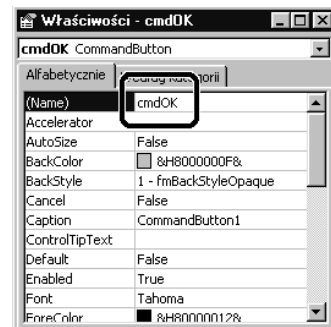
Właściwości - cmdOK

cmdOK CommandButton

Alfabetycznie | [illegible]orii

| | |
|---|---|
| (Name) | cmdOK |
| Accelerator | |
| AutoSize | False |
| BackColor | &H8000000F& |
| BackStyle | 1 - fmBackStyleOpaque |
| Cancel | False |
| Caption | CommandButton1 |
| ControlTipText | |
| Default | False |
| Enabled | True |
| Font | Tahoma |
| ForeColor | &H80000012& |